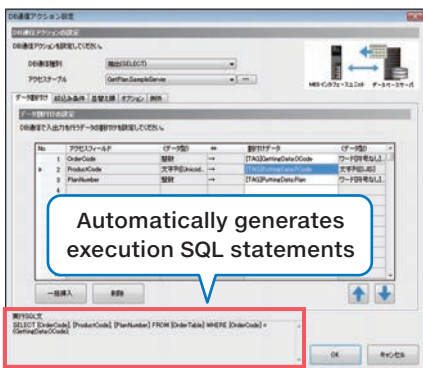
DB通信アクション設定

DB通信アクションの設定

DB通信アクションを設定してください。

DB通信種別　抽出(SELECT)

アクセステーブル　GetPlan.SampleService

MESインタフェースユニット　データベースサーバー

データ割付け　抽出条件　並替え順　オプション　例外

データ割付けの設定

DB通信で入出力を行うデータの割付けを設定してください。

| No. | アクセスフィールド | (データ型) |  | 割付けデータ | (データ型) |
|---|---|---|---|---|---|
| 1 | OrderCode | 整数 | ← | [TAG]GettingData.OCode | ワード(符号なし) |
| 2 | ProductCode | 文字列(Unicod... | → | [TAG]PuttingData.PCode | 文字列(Unicode) |
| 3 | PlanNumber | 整数 | → | [TAG]PuttingData.Plan | ワード(符号なし) |
| 4 |  |  |  |  |  |

Automatically generates execution SQL statements

一括挿入　削除

実行SQL文

SELECT [OrderCode], [ProductCode], [PlanNumber] FROM [OrderTable] WHERE [OrderCode] = (GettingData.OCode)

OK　キャンセル